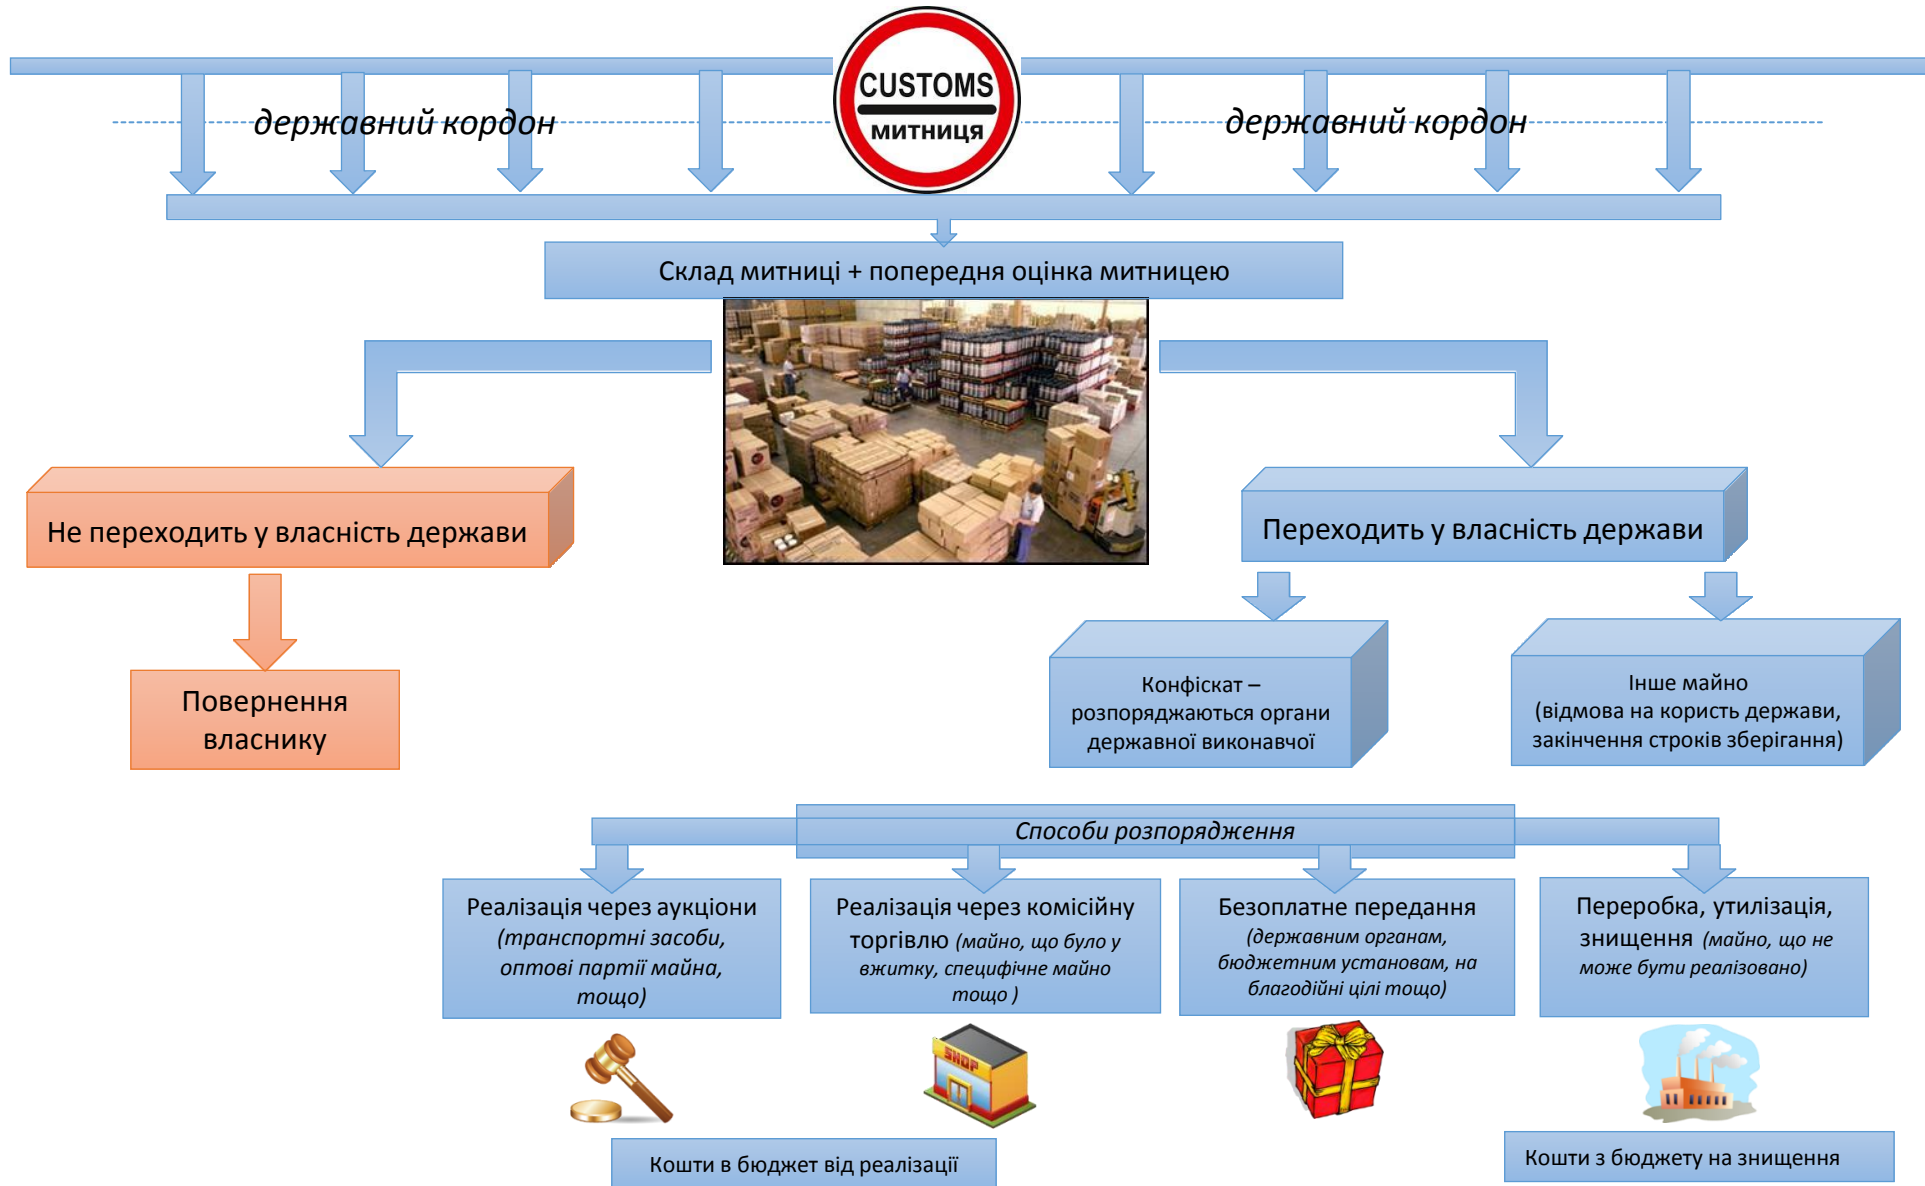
державний кордон

CUSTOMS
митниця

державний кордон

Склад митниці + попередня оцінка митницею

Не переходить у власність держави

Повернення власнику

Переходить у власність держави

Конфіскат – розпоряджаються органи державної виконавчої

Інше майно (відмова на користь держави, закінчення строків зберігання)

Способи розпорядження

Реалізація через аукціони (транспортні засоби, оптові партії майна, тощо)

Реалізація через комісійну торгівлю (майно, що було у вжитку, специфічне майно тощо )

Безоплатне передання (державним органам, бюджетним установам, на благодійні цілі тощо)

Переробка, утилізація, знищення (майно, що не може бути реалізовано)

SHOP

Кошти в бюджет від реалізації

Кошти з бюджету на знищення